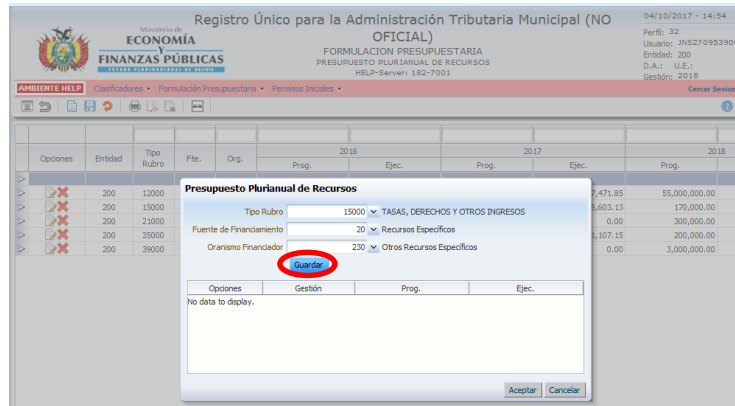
Ministerio de
ECONOMÍA
Y
FINANZAS PÚBLICAS
ESTADO PLURINACIONAL DE BOLIVIA

Registro Único para la Administración Tributaria Municipal (NO OFICIAL)
FORMULACION PRESUPUESTARIA
PRESUPUESTO PLURIANUAL DE RECURSOS
HELP-Server: 182-7001

04/10/2017 - 14:54
Perfil: 32
Usuario: JNS27095390
Entidad: 200
D.A.: U.E.:
Gestión: 2018

AMBIENTE HELP Clasificadores ▾ Formulación Presupuestaria ▾ Permisos Iniciales ▾
Cerrar Sesion

| Opciones | Entidad | Tipo Rubro | Fte. | Org. | 2016 Prog. | 2016 Ejec. | 2017 Prog. | 2017 Ejec. | 2018 Prog. |
|---|---|---|---|---|---|---|---|---|---|
| | 200 | 12000 | | | | | | 7,471.85 | 55,000,000.00 |
| | 200 | 15000 | | | | | | 3,603.13 | 170,000.00 |
| | 200 | 21000 | | | | | | 0.00 | 300,000.00 |
| | 200 | 35000 | | | | | | 1,107.15 | 200,000.00 |
| | 200 | 39000 | | | | | | 0.00 | 3,000,000.00 |

Presupuesto Plurianual de Recursos

Tipo Rubro 15000 TASAS, DERECHOS Y OTROS INGRESOS
Fuente de Financiamiento 20 Recursos Específicos
Oranismo Financiador 230 Otros Recursos Específicos

Guardar

| Opciones | Gestión | Prog. | Ejec. |
|---|---|---|---|
| No data to display. | | | |

Aceptar Cancelar